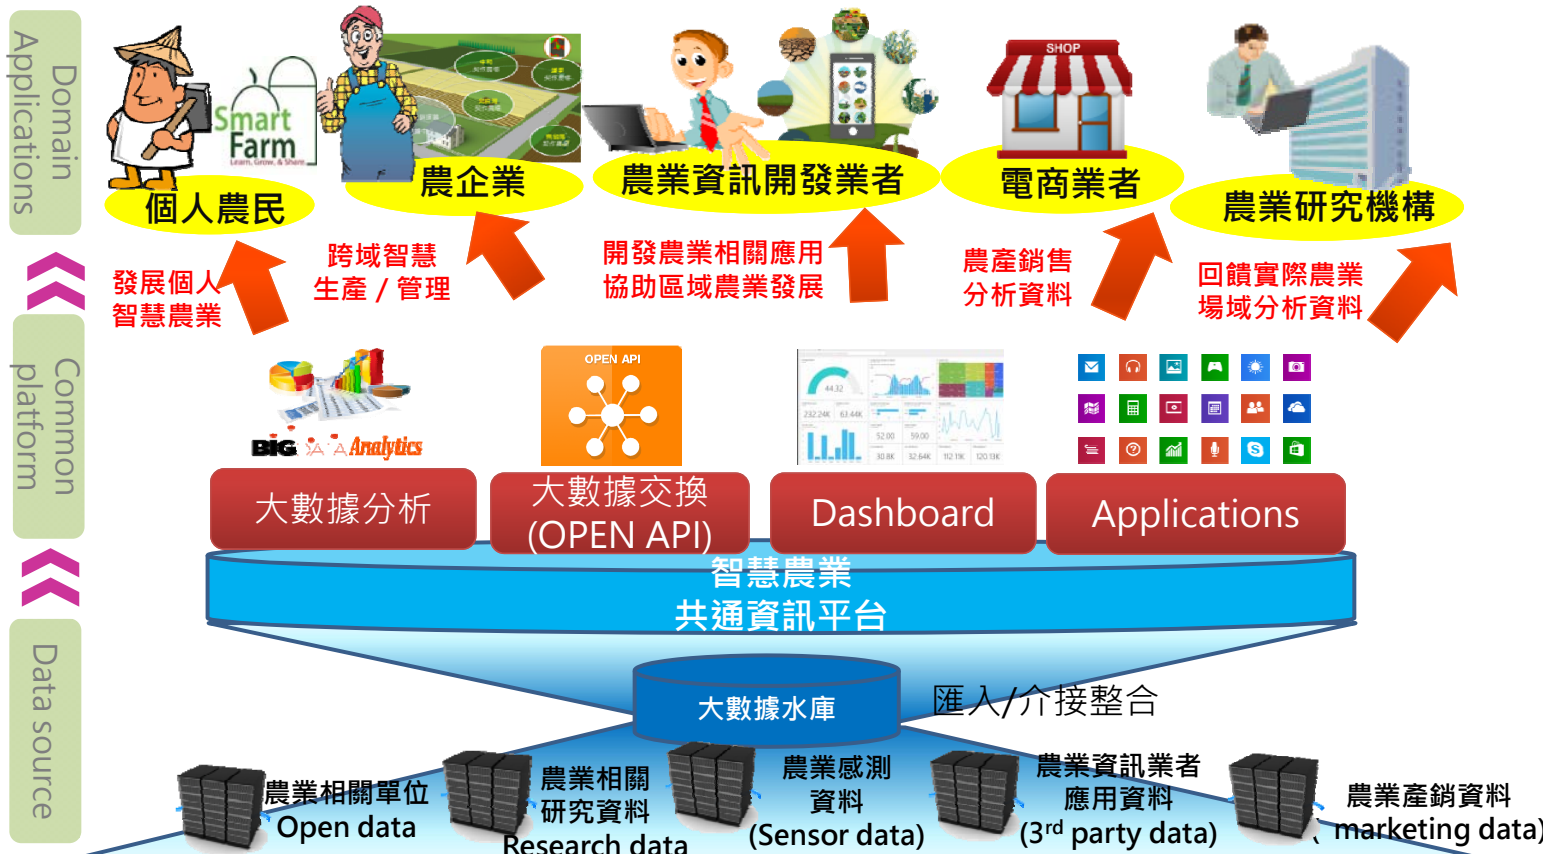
Domain Applications

Common platform

Data source

Smart Farm
Learn, Grow, & Share

個人農民

農企業

農業資訊開發業者

SHOP

電商業者

農業研究機構

發展個人智慧農業

跨域智慧生產 / 管理

開發農業相關應用協助區域農業發展

農產銷售分析資料

回饋實際農業場域分析資料

BIG Analytics

OPEN API

大數據分析

大數據交換 (OPEN API)

Dashboard

Applications

智慧農業
共通資訊平台

大數據水庫

匯入/介接整合

農業相關單位 Open data

農業相關研究資料 Research data

農業感測資料 (Sensor data)

農業資訊業者應用資料 (3$^{rd}$ party data)

農業產銷資料 marketing data)